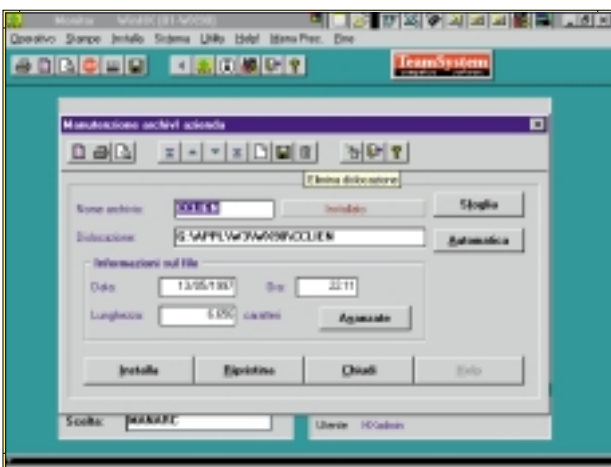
Monitor WinNX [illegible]

Operativo Stampe Installo Sistema Utility Help! Menu Prec. Fine

TeamSystem

Manutenzione archivi azienda

Elimina dislocazione

Nome archivio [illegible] Installato Sfoglia

Dislocazione G:\APPL\W\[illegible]\CLIEN Automatica

Informazioni sul file

Data 13/05/1997 Ora 22:11

Lunghezza 6.050 caratteri Avanzate

Installa Ripristino Chiudi Esci

Scelta: MANARC

Utente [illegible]